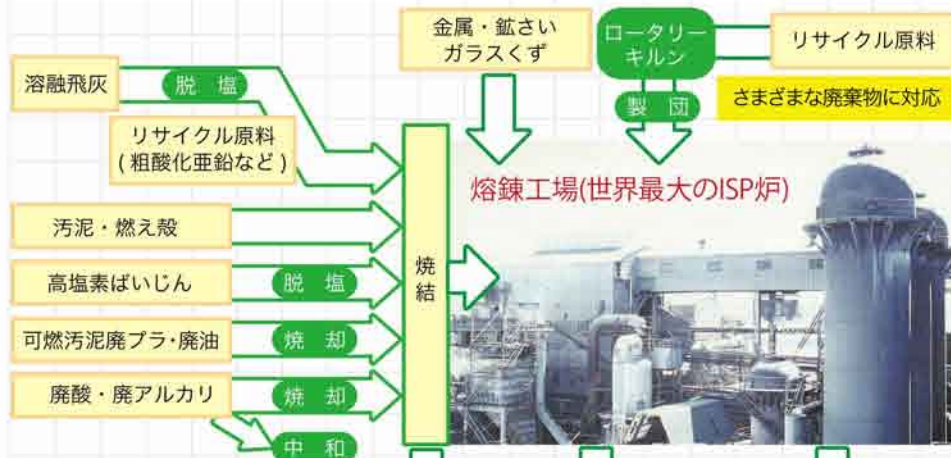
金属・鉱さい
ガラスくず

ロータリーキルン

リサイクル原料

製団

さまざまな廃棄物に対応

溶融飛灰

脱塩

リサイクル原料
(粗酸化亜鉛など)

熔錬工場(世界最大のISP炉)

汚泥・燃え殻

高塩素ばいじん

脱塩

焼結

可燃汚泥廃プラ・廃油

焼却

廃酸・廃アルカリ

焼却

中和